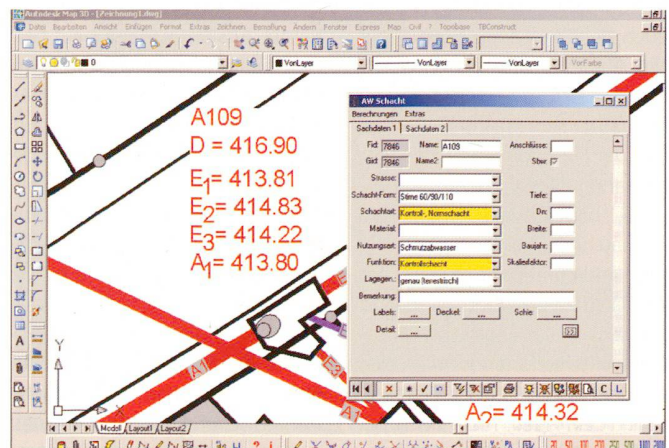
Autodesk Map 3D - [Zeichnung1.dwg]

Datei Bearbeiten Ansicht Einfügen Format Extras Zeichnen Bemaßung Ändern Fenster Express Map Civil ? Topobase TBConstruct

0

VonLayer

VonLayer

VonLayer

VonFarbe

A109
D = 416.90

$E_1$= 413.81
$E_2$= 414.83
$E_3$= 414.22
$A_1$= 413.80

AW Schacht

Berechnungen Extras

Sachdaten 1 Sachdaten 2

Fid: 7846 Name: A109 Anschlüsse:

Gid: 7846 Name2: Sbw: ☑

Strasse:

Schacht-Form: Stirne 60/90/110 Tiefe:

Schachtart: Kontroll-, Normschacht Dm:

Material: Breite:

Nutzungsart: Schmutzabwasser Baujahr:

Funktion: Kontrollschacht Skalierfaktor:

Lagegen.: genau (vermessen)

Bemerkung:

Labels: ... Deckel: ... Schie: ...

Detail: ...

A1

A1

Y

X

Modell Layout1 Layout2

$A_2$= 414.32